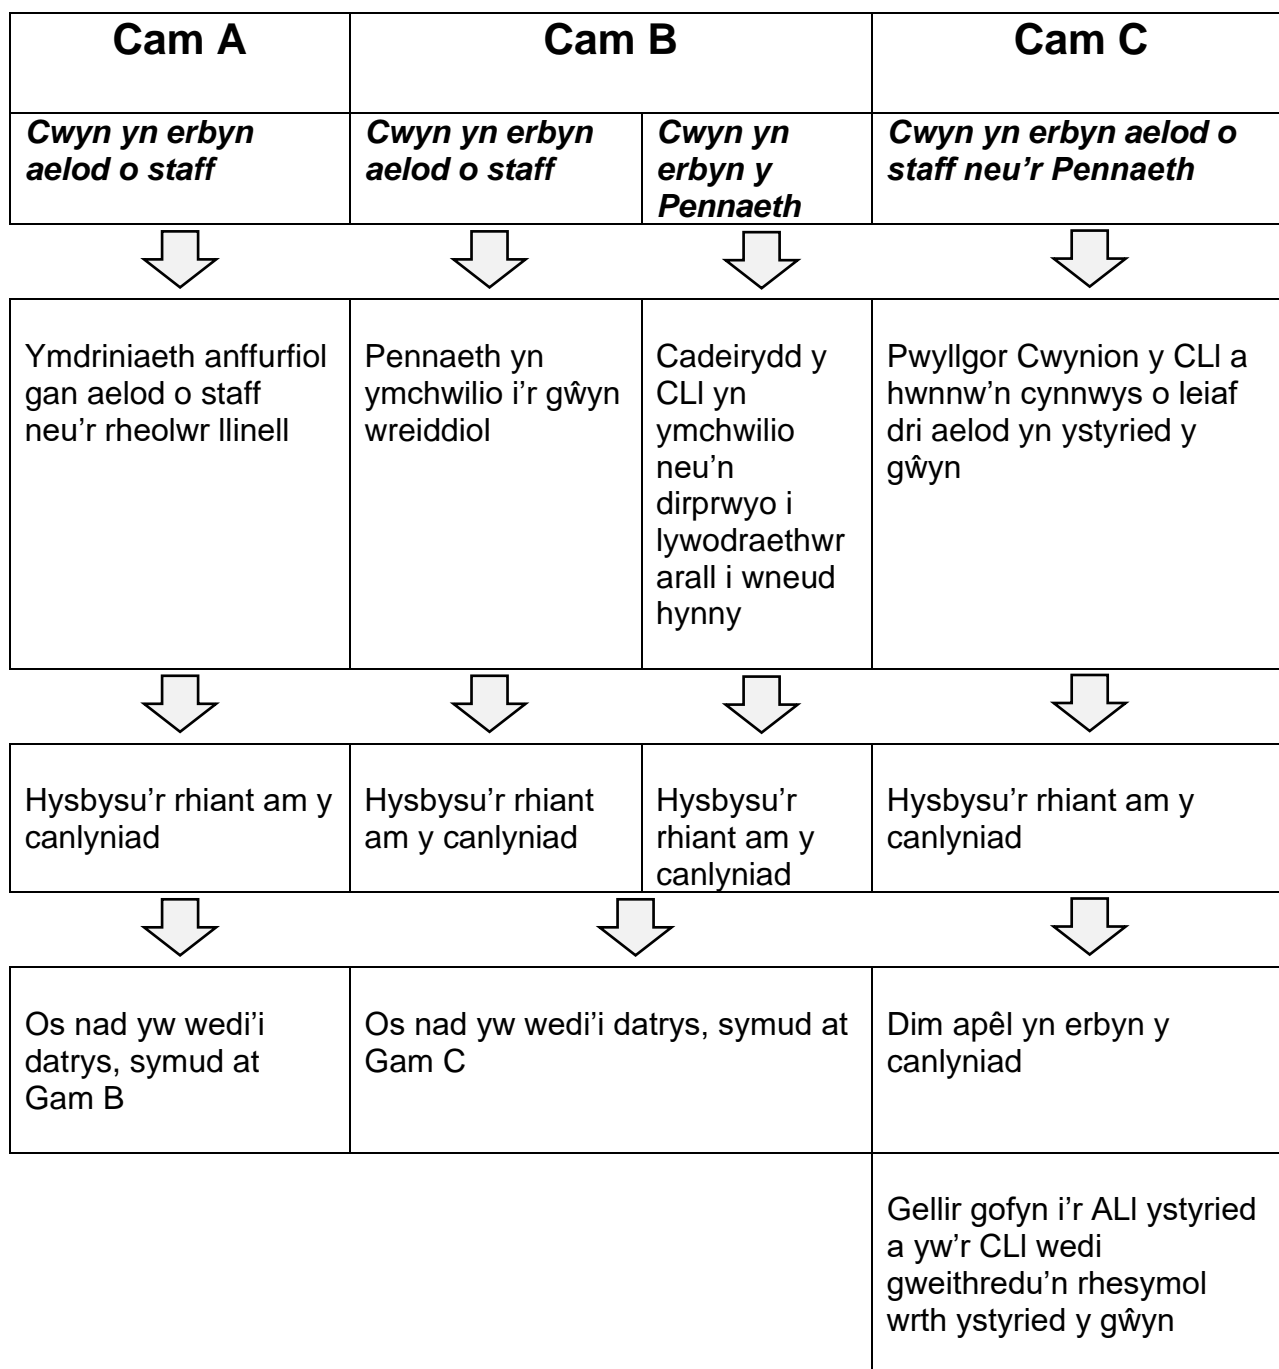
| Cam A | Cam B | | Cam C |
|---|---|---|---|
| ***Cwyn yn erbyn aelod o staff*** | ***Cwyn yn erbyn aelod o staff*** | ***Cwyn yn erbyn y Pennaeth*** | ***Cwyn yn erbyn aelod o staff neu'r Pennaeth*** |
| Ymdriniaeth anffurfiol gan aelod o staff neu'r rheolwr llinell | Pennaeth yn ymchwilio i'r gŵyn wreiddiol | Cadeirydd y CLl yn ymchwilio neu'n dirprwyo i lywodraethwr arall i wneud hynny | Pwyllgor Cwynion y CLl a hwnnw'n cynnwys o leiaf dri aelod yn ystyried y gŵyn |
| Hysbysu'r rhiant am y canlyniad | Hysbysu'r rhiant am y canlyniad | Hysbysu'r rhiant am y canlyniad | Hysbysu'r rhiant am y canlyniad |
| Os nad yw wedi'i datrys, symud at Gam B | Os nad yw wedi'i datrys, symud at Gam C | | Dim apêl yn erbyn y canlyniad |
| | | | Gellir gofyn i'r ALl ystyried a yw'r CLl wedi gweithredu'n rhesymol wrth ystyried y gŵyn |